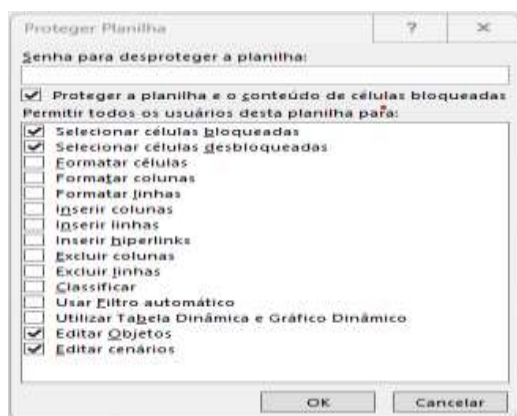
Proteger Planilha

?

×

Senha para desproteger a planilha:

Proteger a planilha e o conteúdo de células bloqueadas

Permitir todos os usuários desta planilha para:

Selecionar células bloqueadas
Selecionar células desbloqueadas
Formatar células
Formatar colunas
Formatar linhas
Inserir colunas
Inserir linhas
Inserir hiperlinks
Excluir colunas
Excluir linhas
Classificar
Usar Filtro automático
Utilizar Tabela Dinâmica e Gráfico Dinâmico
Editar Objetos
Editar cenários

OK

Cancelar